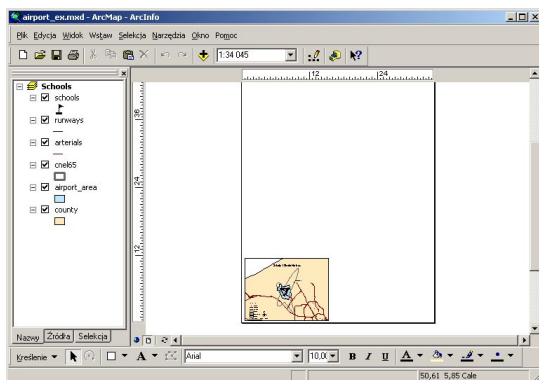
airport_ex.mxd - ArcMap - ArcInfo

Plik Edycja Widok Wstaw Selekcja Narzędzia Okno Pomoc

1:34 045

Schools
schools
runways
arterials
cnel65
airport_area
county

12
24
36
24
12

Nazwy Źródła Selekcja

Kreślenie

Arial

10,00

B I U

50,61 5,85 Cale